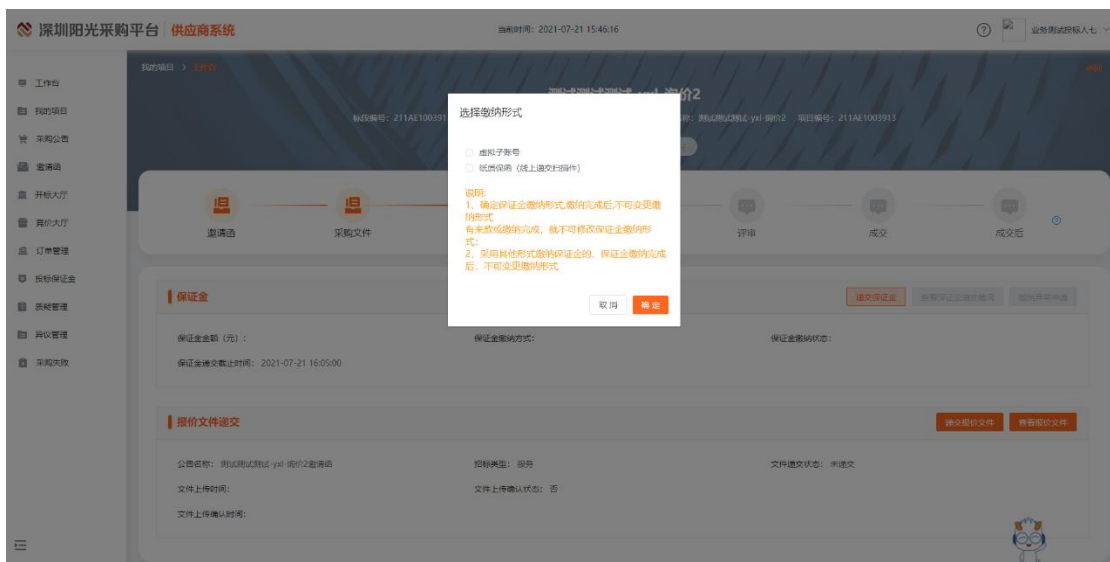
深圳阳光采购平台 | 供应商系统

当前时间：2021-07-21 15:46:16

业务测试投标人七

工作台
我的项目
采购公告
邀请函
开标大厅
竞价大厅
订单管理
投标保证金
表格管理
异议管理
采购失败

我的项目 > 工作台

返回

测试测试测试-yxl-询价2

标段编号：211AE100391 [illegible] 称：测试测试测试-yxl-询价2 项目编号：211AE1003913

邀请函
采购文件
评审
成交
成交后

保证金

递交保证金
查看保证金递交情况
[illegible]

保证金金额（元）：
保证金缴纳方式：
保证金缴纳状态：
保证金递交截止时间：2021-07-21 16:05:00

报价文件递交

递交报价文件
查看报价文件

公告名称：测试测试测试-yxl-询价2邀请函
招标类型：服务
文件递交状态：未递交
文件上传时间：
文件上传确认状态：否
文件上传确认时间：

选择缴纳形式

虚拟子账号
纸质保函（线上递交扫描件）

说明：
1、确定保证金缴纳形式,缴纳完成后,不可变更缴纳形式
有未放或缴纳完成，就不可修改保证金缴纳形式；
2、采用其他形式缴纳保证金的，保证金缴纳完成后，不可变更缴纳形式

取消
确定